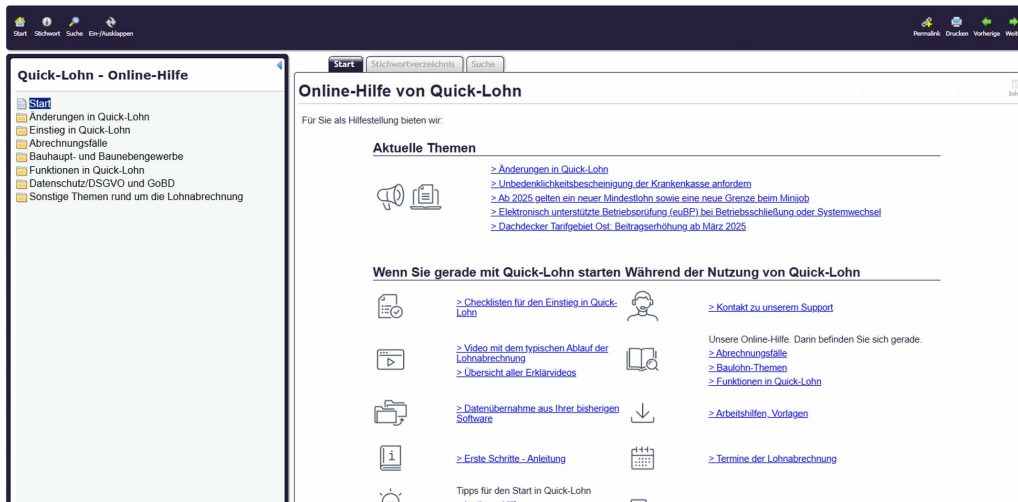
Start Stichwort Suche Ein-/Ausklappen

Permalink Drucken Vorherige Weit

Quick-Lohn - Online-Hilfe

Start
Änderungen in Quick-Lohn
Einstieg in Quick-Lohn
Abrechnungsfälle
Bauhaupt- und Baunebengewerbe
Funktionen in Quick-Lohn
Datenschutz/DSGVO und GoBD
Sonstige Themen rund um die Lohnabrechnung

Start | Stichwortverzeichnis | Suche

Online-Hilfe von Quick-Lohn

Für Sie als Hilfestellung bieten wir:

Aktuelle Themen

> Änderungen in Quick-Lohn
> Unbedenklichkeitsbescheinigung der Krankenkasse anfordern
> Ab 2025 gelten ein neuer Mindestlohn sowie eine neue Grenze beim Minijob
> Elektronisch unterstützte Betriebsprüfung (euBP) bei Betriebsschließung oder Systemwechsel
> Dachdecker Tarifgebiet Ost: Beitragserhöhung ab März 2025

Wenn Sie gerade mit Quick-Lohn starten Während der Nutzung von Quick-Lohn

> Checklisten für den Einstieg in Quick-Lohn
> Kontakt zu unserem Support

> Video mit dem typischen Ablauf der Lohnabrechnung
> Übersicht aller Erklärvideos
Unsere Online-Hilfe. Darin befinden Sie sich gerade.
> Abrechnungsfälle
> Baulohn-Themen
> Funktionen in Quick-Lohn

> Datenübernahme aus Ihrer bisherigen Software
> Arbeitshilfen, Vorlagen

> Erste Schritte - Anleitung
> Termine der Lohnabrechnung

Tipps für den Start in Quick-Lohn